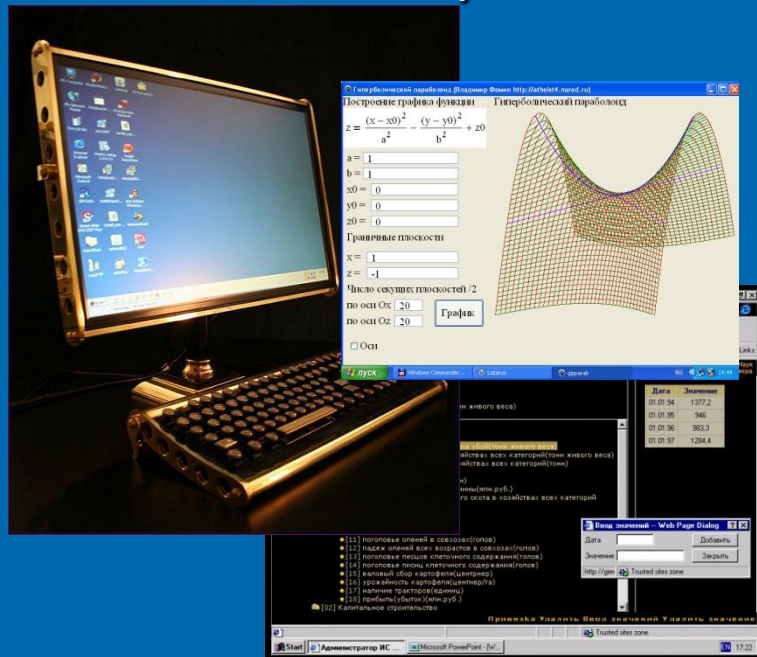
Гиперболический параболоид (Владимир Фомин http://atheist4.narod.ru)

Построение графика функции

$z = \frac{(x-x0)^2}{a^2} - \frac{(y-y0)^2}{b^2} + z0$

Гиперболический параболоид

a = 1
b = 1
x0 = 0
y0 = 0
z0 = 0

Граничные плоскости

x = 1
z = -1

Число секущих плоскостей /2

по оси Ox 20
по оси Oz 20

График

Оси

пуск Windows Commander... Lazarus gpparab RU 19:44

| Дата | Значение |
|---|---|
| 01.01.94 | 1377,2 |
| 01.01.95 | 946 |
| 01.01.96 | 983,3 |
| 01.01.97 | 1284,4 |

Links

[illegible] живого веса)

на убой(тонн живого веса)
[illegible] хозяйствах всех категорий(тонн живого веса)
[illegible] хозяйствах всех категорий(тонн)
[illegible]
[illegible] (млн.руб.)
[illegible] скота в хозяйствах всех категорий

[11] поголовье оленей в совхозах(голов)
[12] падеж оленей всех возрастов в совхозах(голов)
[13] поголовье песцов клеточного содержания(голов)
[14] поголовье писиц клеточного содержания(голов)
[15] валовый сбор картофеля(центнер)
[16] урожайность картофеля(центнер/га)
[17] наличие тракторов(единиц)
[18] прибыль(убыток)(млн.руб.)
[02] Капитальное строительство

Ввод значений -- Web Page Dialog
Дата
Добавить
Значение
Закрыть
http://gen Trusted sites zone

Привязка Удалить Ввод значений Удалить значение

Trusted sites zone

Start Администратор ИС ... Microsoft PowerPoint - [W... EN 17:22